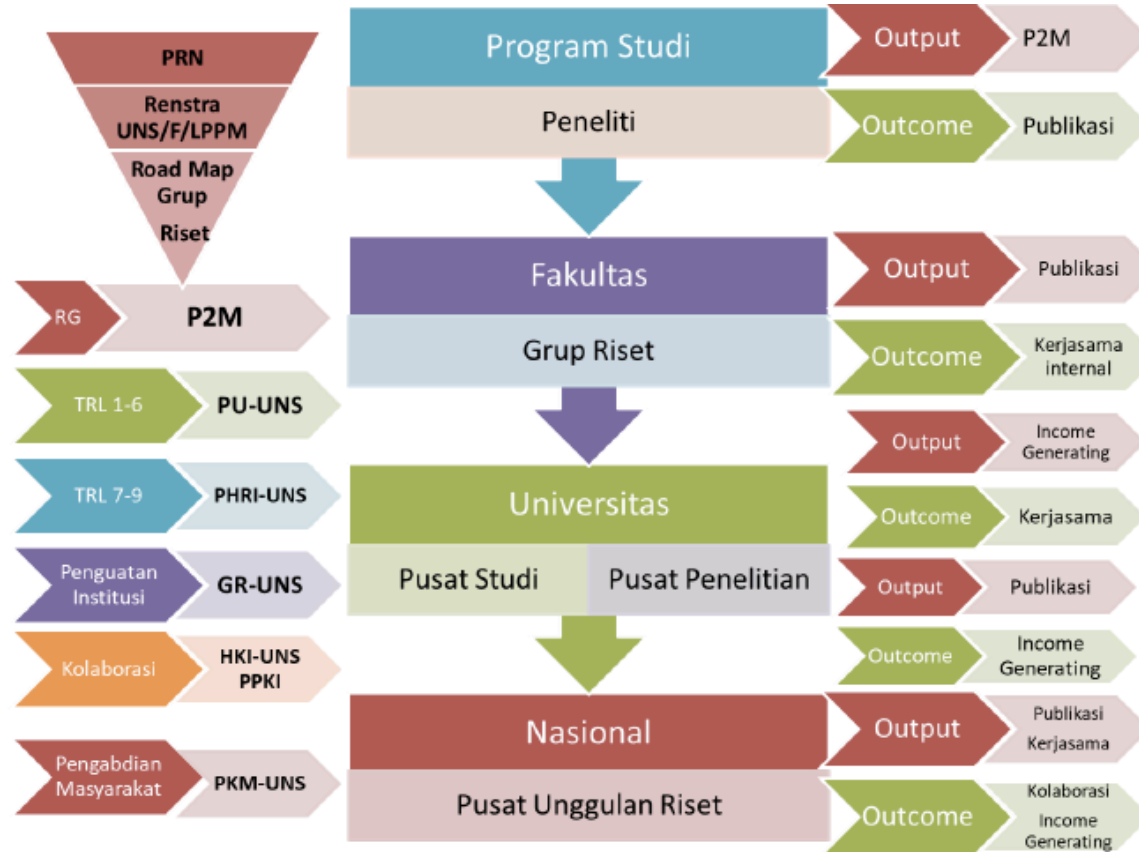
PRN

Renstra UNS/F/LPPM

Road Map Grup Riset

RG | P2M

TRL 1-6 | PU-UNS

TRL 7-9 | PHRI-UNS

Penguatan Institusi | GR-UNS

Kolaborasi | HKI-UNS PPKI

Pengabdian Masyarakat | PKM-UNS

Program Studi

Peneliti

Fakultas

Grup Riset

Universitas

Pusat Studi | Pusat Penelitian

Nasional

Pusat Unggulan Riset

Output | P2M

Outcome | Publikasi

Output | Publikasi

Outcome | Kerjasama internal

Output | Income Generating

Outcome | Kerjasama

Output | Publikasi

Outcome | Income Generating

Output | Publikasi Kerjasama

Outcome | Kolaborasi Income Generating